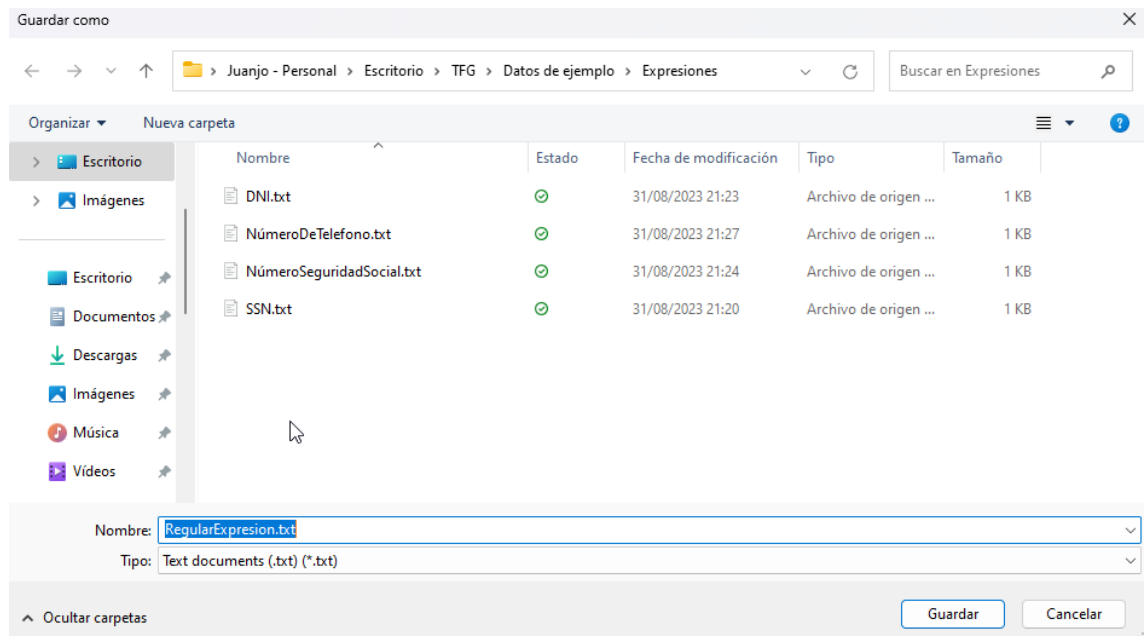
Guardar como

Juanjo - Personal > Escritorio > TFG > Datos de ejemplo > Expresiones

Buscar en Expresiones

Organizar ▾ Nueva carpeta

Escritorio
Imágenes

Escritorio
Documentos
Descargas
Imágenes
Música
Vídeos

| Nombre | Estado | Fecha de modificación | Tipo | Tamaño |
|---|---|---|---|---|
| DNI.txt | | 31/08/2023 21:23 | Archivo de origen ... | 1 KB |
| NúmeroDeTelefono.txt | | 31/08/2023 21:27 | Archivo de origen ... | 1 KB |
| NúmeroSeguridadSocial.txt | | 31/08/2023 21:24 | Archivo de origen ... | 1 KB |
| SSN.txt | | 31/08/2023 21:20 | Archivo de origen ... | 1 KB |

Nombre: RegularExpresion.txt
Tipo: Text documents (.txt) (*.txt)

Ocultar carpetas

Guardar
Cancelar